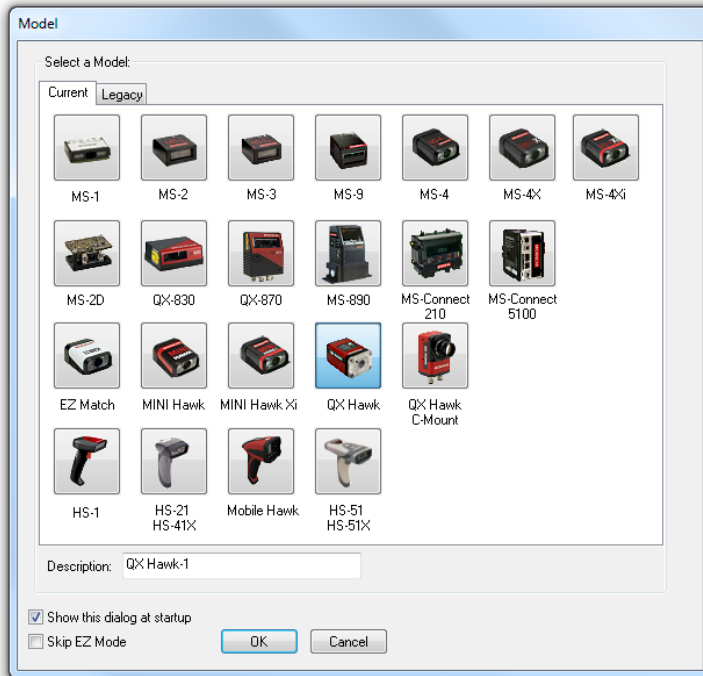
Model

Select a Model:

Current Legacy

MS-1 MS-2 MS-3 MS-9 MS-4 MS-4X MS-4Xi

MS-2D QX-830 QX-870 MS-890 MS-Connect 210 MS-Connect 5100

EZ Match MINI Hawk MINI Hawk Xi QX Hawk QX Hawk C-Mount

HS-1 HS-21 HS-41X Mobile Hawk HS-51 HS-51X

Description: QX Hawk-1

Show this dialog at startup

Skip EZ Mode

OK

Cancel